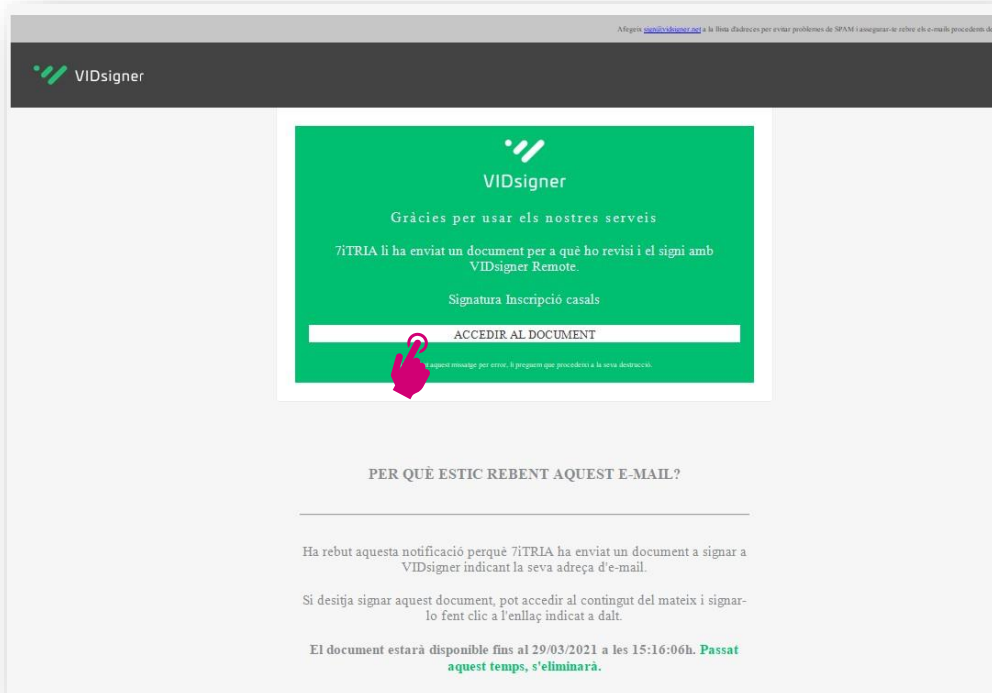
Afegeix sign@vidsigner.net a la llista d'adreces per evitar problemes de SPAM i assegurar-te rebre els e-mails procedents de

VIDsigner

VIDsigner

Gràcies per usar els nostres serveis

7iTRIA li ha enviat un document per a què ho revisi i el signi amb VIDsigner Remote.

Signatura Inscripció casals

ACCEDIR AL DOCUMENT

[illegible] aquest missatge per error, li preguem que procedeixi a la seva destrucció.

PER QUÈ ESTIC REBENT AQUEST E-MAIL?

Ha rebut aquesta notificació perquè 7iTRIA ha enviat un document a signar a VIDsigner indicant la seva adreça d'e-mail.

Si desitja signar aquest document, pot accedir al contingut del mateix i signar-lo fent clic a l'enllaç indicat a dalt.

El document estarà disponible fins al 29/03/2021 a les 15:16:06h. Passat aquest temps, s'eliminarà.